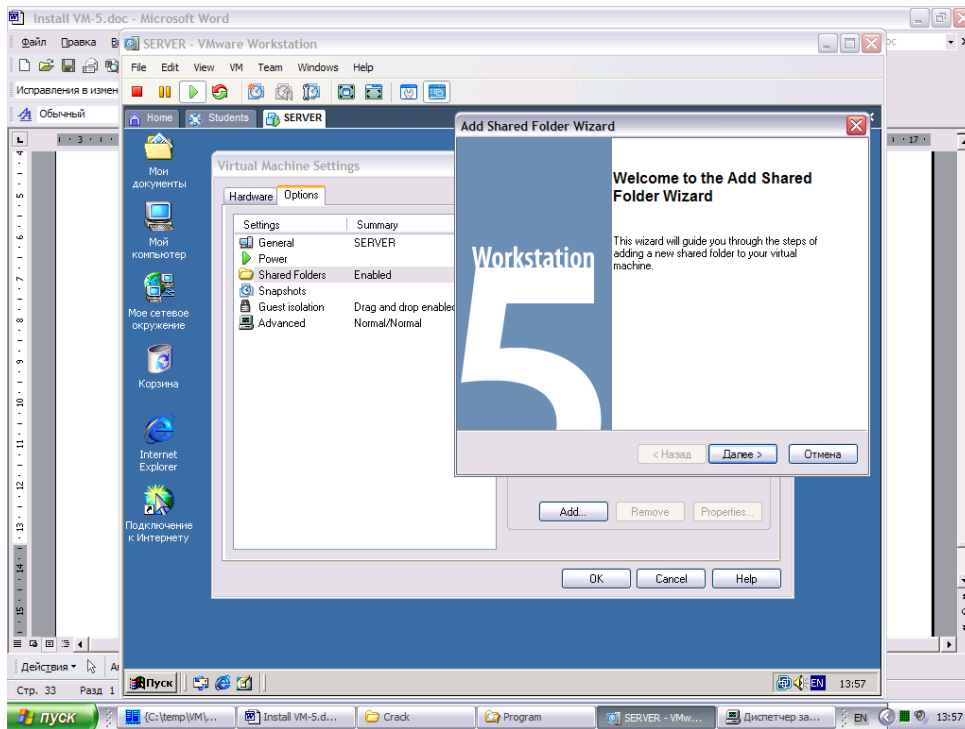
Install VM-5.doc - Microsoft Word

Файл Правка В

Исправления в измен

Обычный

SERVER - VMware Workstation

File Edit View VM Team Windows Help

Home Students SERVER

Мои документы

Мой компьютер

Мое сетевое окружение

Корзина

Internet Explorer

Подключение к Интернету

Virtual Machine Settings

Hardware Options

| Settings | Summary |
|---|---|
| General | SERVER |
| Power | |
| Shared Folders | Enabled |
| Snapshots | |
| Guest isolation | Drag and drop enabled |
| Advanced | Normal/Normal |

Add... Remove Properties...

OK Cancel Help

Add Shared Folder Wizard

Workstation 5

Welcome to the Add Shared Folder Wizard

This wizard will guide you through the steps of adding a new shared folder to your virtual machine.

< Назад Далее > Отмена

Пуск

EN 13:57

Действия

Стр. 33 Разд 1

пуск

[C:\temp\VM\...

Install VM-5.d...

Crack

Program

SERVER - VMw...

Диспетчер за...

EN 13:57